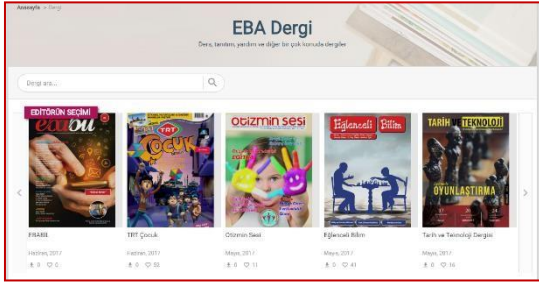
Anasayfa > Dergi

EBA Dergi

Ders, tanıtım, yardım ve diğer bir çok konuda dergiler

Dergi ara...

EDİTÖRÜN SEÇİMİ

ebabil

TRT Çocuk

Otizmin Sesi

Eğlenceli Bilim

TARİH VE TEKNOLOJİ

OYUNLAŞTIRMA

EBABİL
Haziran, 2017
0 0

TRT Çocuk
Haziran, 2017
0 55

Otizmin Sesi
Mayıs, 2017
0 11

Eğlenceli Bilim
Mayıs, 2017
0 41

Tarih ve Teknoloji Dergisi
Mayıs, 2017
0 16